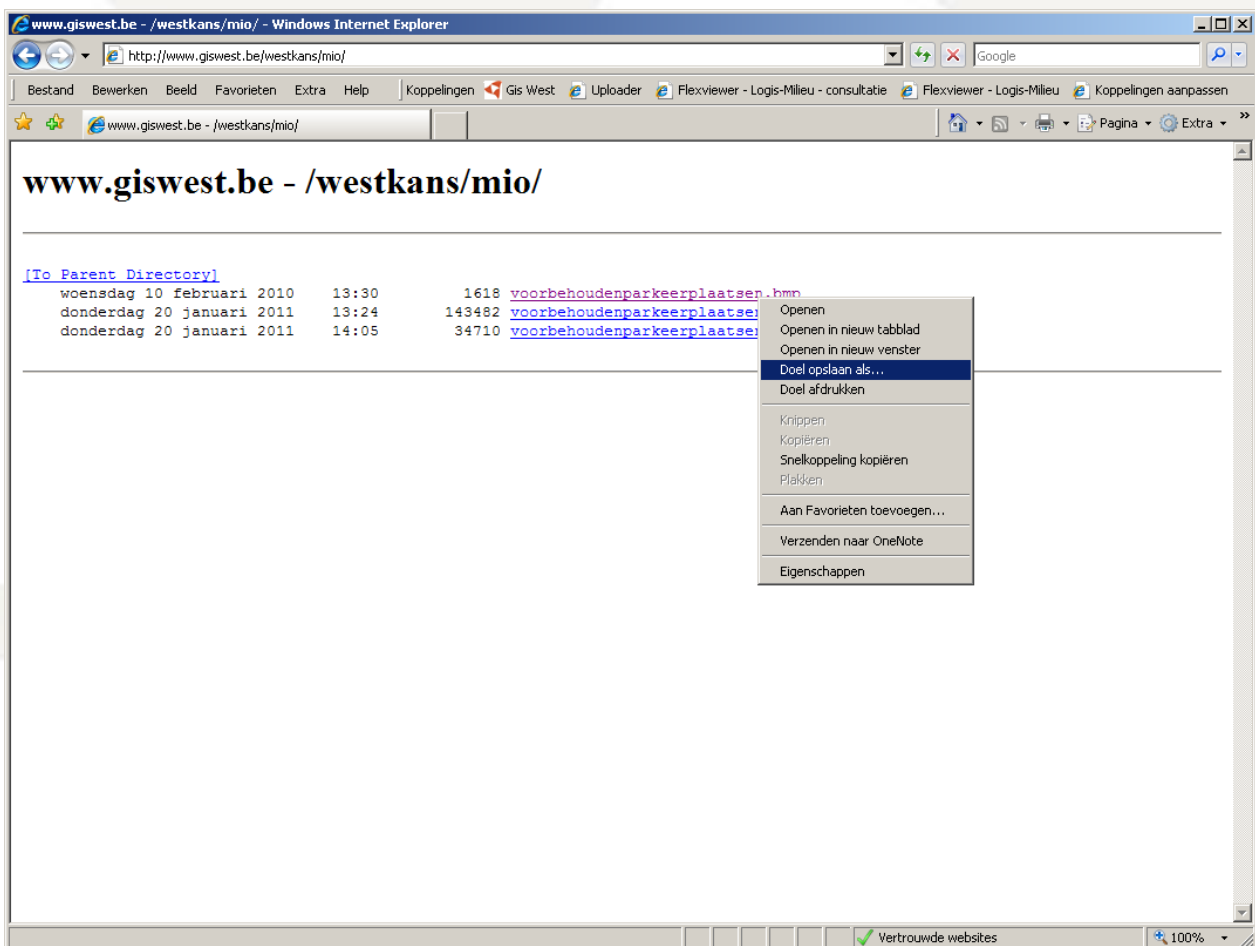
www.giswest.be - /westkans/mio/ - Windows Internet Explorer

http://www.giswest.be/westkans/mio/

Google

Bestand Bewerken Beeld Favorieten Extra Help Koppelingen Gis West Uploader Flexviewer - Logis-Milieu - consultatie Flexviewer - Logis-Milieu Koppelingen aanpassen

www.giswest.be - /westkans/mio/

Pagina Extra

www.giswest.be - /westkans/mio/

[To Parent Directory]
woensdag 10 februari 2010 13:30 1618 voorbehoudenparkeerplaatsen.bmp
donderdag 20 januari 2011 13:24 143482 voorbehoudenparkeerplaatsen
donderdag 20 januari 2011 14:05 34710 voorbehoudenparkeerplaatsen

Openen
Openen in nieuw tabblad
Openen in nieuw venster
Doel opslaan als...
Doel afdrukken
Knippen
Kopiëren
Snelkoppeling kopiëren
Plakken
Aan Favorieten toevoegen...
Verzenden naar OneNote
Eigenschappen

Vertrouwde websites

100%